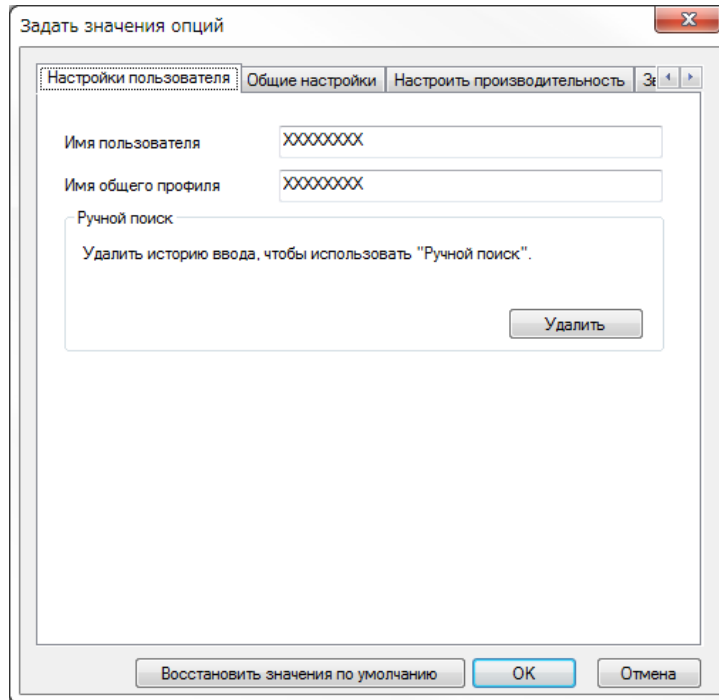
Задать значения опций

Настройки пользователя | Общие настройки | Настроить производительность | Зa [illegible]

Имя пользователя XXXXXXXX

Имя общего профиля XXXXXXXX

Ручной поиск

Удалить историю ввода, чтобы использовать "Ручной поиск".

Удалить

Восстановить значения по умолчанию

OK

Отмена